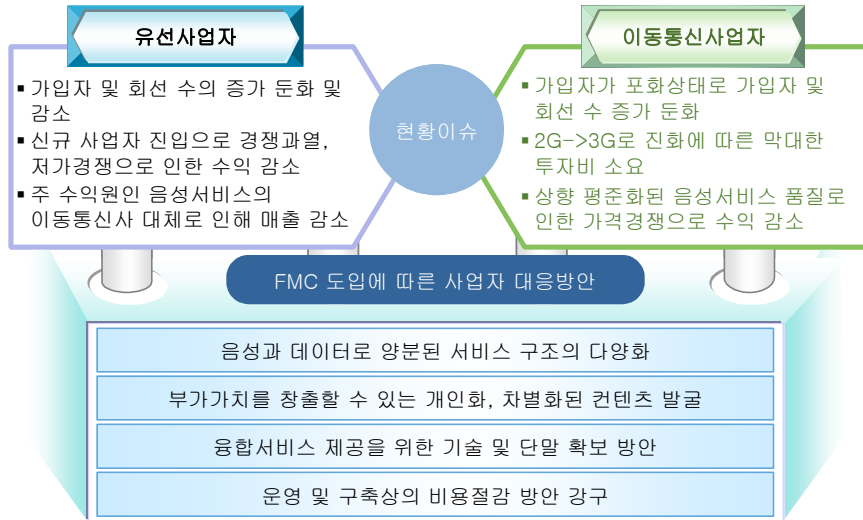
유선사업자

▪ 가입자 및 회선 수의 증가 둔화 및 감소
▪ 신규 사업자 진입으로 경쟁과열, 저가경쟁으로 인한 수익 감소
▪ 주 수익원인 음성서비스의 이동통신사 대체로 인해 매출 감소

현황이슈

이동통신사업자

▪ 가입자가 포화상태로 가입자 및 회선 수 증가 둔화
▪ 2G->3G로 진화에 따른 막대한 투자비 소요
▪ 상향 평준화된 음성서비스 품질로 인한 가격경쟁으로 수익 감소

FMC 도입에 따른 사업자 대응방안

음성과 데이터로 양분된 서비스 구조의 다양화

부가가치를 창출할 수 있는 개인화, 차별화된 컨텐츠 발굴

융합서비스 제공을 위한 기술 및 단말 확보 방안

운영 및 구축상의 비용절감 방안 강구